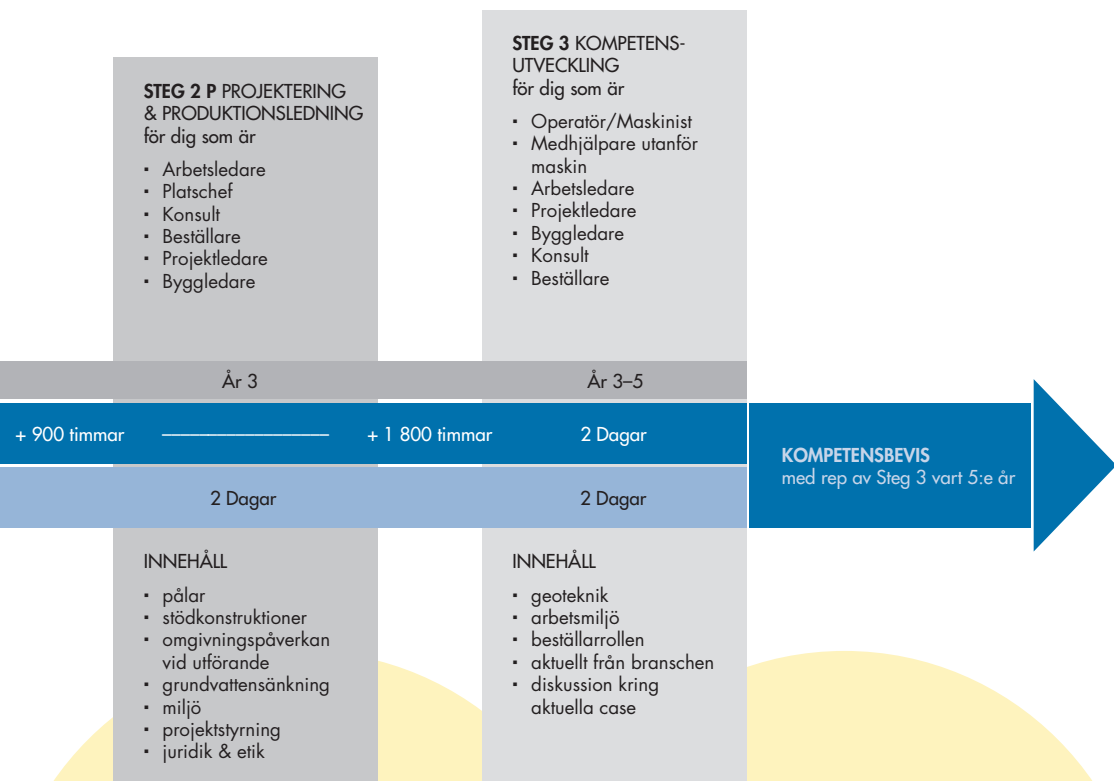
**STEG 2 P** PROJEKTERING & PRODUKTIONSLEDNING
för dig som är
- Arbetsledare
- Platschef
- Konsult
- Beställare
- Projektledare
- Byggledare

**STEG 3** KOMPETENSUTVECKLING
för dig som är
- Operatör/Maskinist
- Medhjälpare utanför maskin
- Arbetsledare
- Projektledare
- Byggledare
- Konsult
- Beställare

År 3

År 3–5

+ 900 timmar

+ 1 800 timmar

2 Dagar

2 Dagar

2 Dagar

**KOMPETENSBEVIS**
med rep av Steg 3 vart 5:e år

INNEHÅLL
- pålar
- stödkonstruktioner
- omgivningspåverkan vid utförande
- grundvattensänkning
- miljö
- projektstyrning
- juridik & etik

INNEHÅLL
- geoteknik
- arbetsmiljö
- beställarrollen
- aktuellt från branschen
- diskussion kring aktuella case